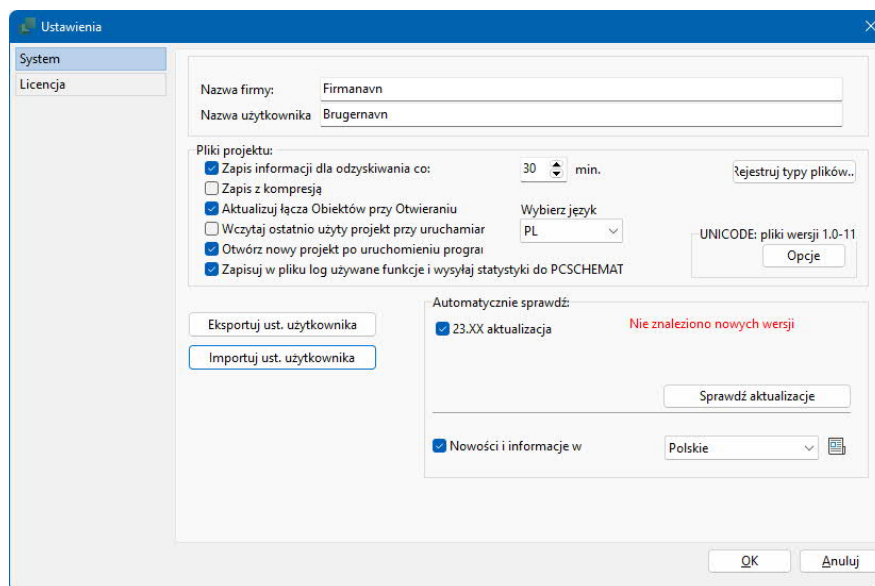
Ustawienia

System
Licencja

Nazwa firmy: Firmanavn
Nazwa użytkownika Brugernavn

Pliki projektu:
Zapis informacji dla odzyskiwania co: 30 min.
Zapis z kompresją
Aktualizuj łącza Obiektów przy Otwieraniu
Wczytaj ostatnio użyty projekt przy uruchamiar
Otwórz nowy projekt po uruchomieniu prograı
Zapisuj w pliku log używane funkcje i wysyłaj statystyki do PCSCHEMAT
Wybierz język
PL
Rejestruj typy plików..
UNICODE: pliki wersji 1.0-11
Opcje

Eksportuj ust. użytkownika
Importuj ust. użytkownika

Automatycznie sprawdź:
23.XX aktualizacja
Nie znaleziono nowych wersji
Sprawdź aktualizacje
Nowości i informacje w
Polskie

OK
Anuluj